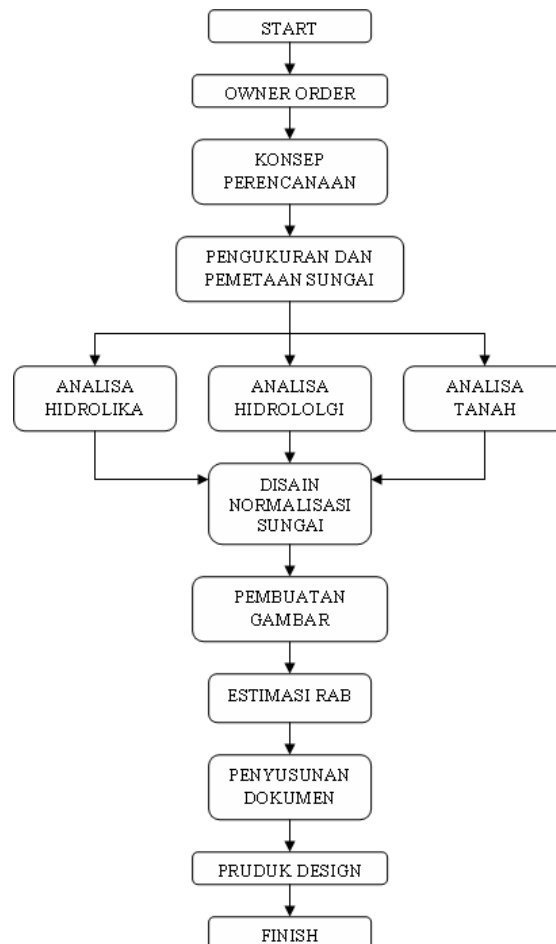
START

OWNER ORDER

KONSEP PERENCANAAN

PENGUKURAN DAN PEMETAAN SUNGAI

ANALISA HIDROLIKA

ANALISA HIDROLOLGI

ANALISA TANAH

DISAIN NORMALISASI SUNGAI

PEMBUATAN GAMBAR

ESTIMASI RAB

PENYUSUNAN DOKUMEN

PRUDUK DESIGN

FINISH